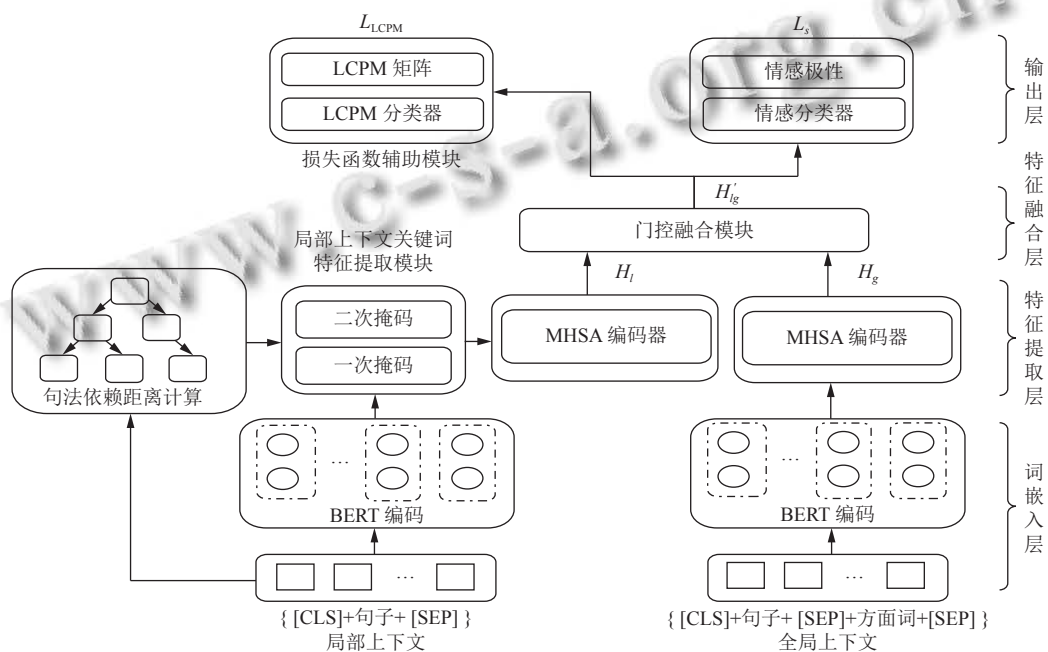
$L_{LCPM}$

LCPM 矩阵

LCPM 分类器

损失函数辅助模块

$L_s$

情感极性

情感分类器

输出层

特征融合层

$H_{lg}^{'}$

门控融合模块

局部上下文关键词特征提取模块

$H_l$

$H_g$

特征提取层

二次掩码

一次掩码

MHSA 编码器

MHSA 编码器

句法依赖距离计算

…

…

BERT 编码

BERT 编码

词嵌入层

…

…

{ [CLS]+句子+ [SEP] }
局部上下文

{ [CLS]+句子+ [SEP]+方面词+[SEP] }
全局上下文

www.c-s-a.org.cn